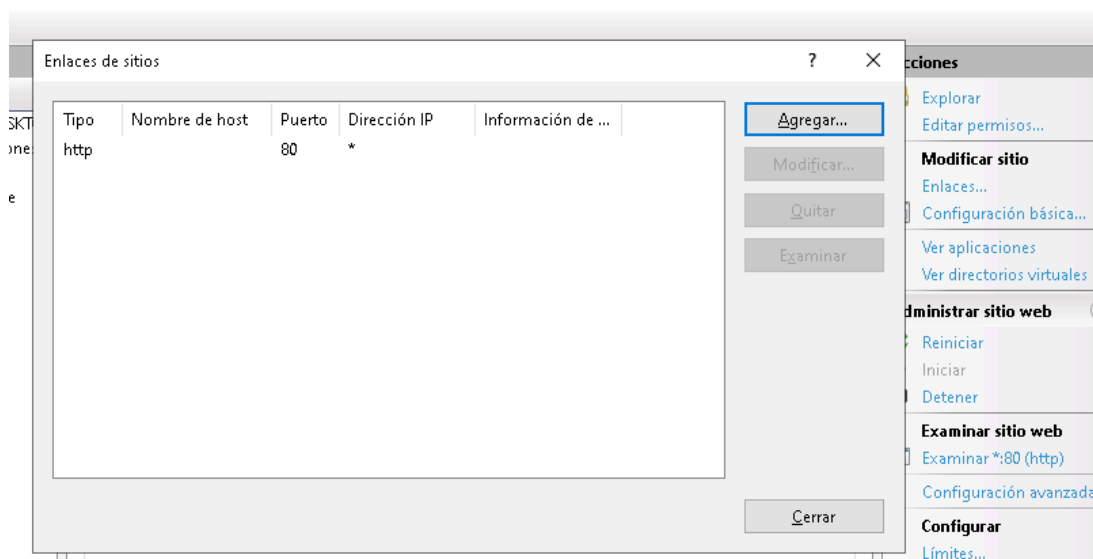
Enlaces de sitios

?

×

| Tipo | Nombre de host | Puerto | Dirección IP | Información de ... |
|---|---|---|---|---|
| http | | 80 | * | |

Agregar...

Modificar...

Quitar

Examinar

Cerrar

SKT

one:

e

cciones

Explorar

Editar permisos...

Modificar sitio

Enlaces...

Configuración básica...

Ver aplicaciones

Ver directorios virtuales

dministrar sitio web

Reiniciar

Iniciar

Detener

Examinar sitio web

Examinar *:80 (http)

Configuración avanzada

Configurar

Límites...